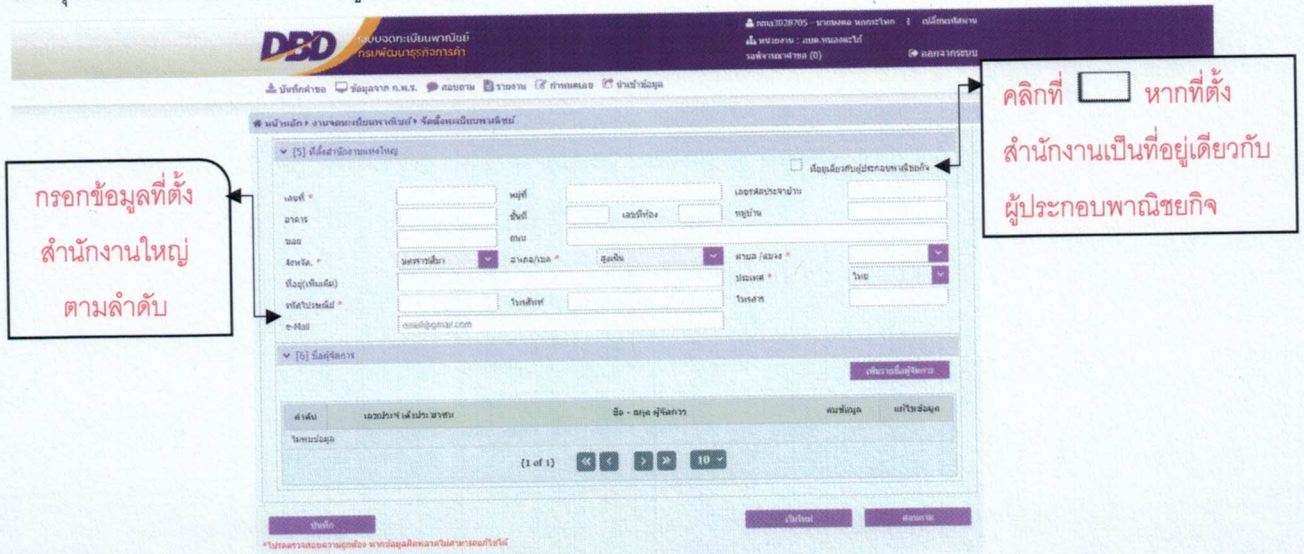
DBD ระบบจดทะเบียนพาณิชย์ กรมพัฒนาธุรกิจการค้า

nma3028705 - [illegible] | เปลี่ยนรหัสผ่าน
หน่วยงาน : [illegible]
รอพิจารณาคำขอ (0)
ออกจากระบบ

บันทึกคำขอ | ข้อมูลจาก ก.พ.ร. | สอบถาม | รายงาน | กำหนดเลข | นำเข้าข้อมูล

หน้าหลัก > งานจดทะเบียนพาณิชย์ > จัดตั้งทะเบียนพาณิชย์

[5] ที่ตั้งสำนักงานแห่งใหญ่

ที่อยู่เดียวกับผู้ประกอบพาณิชยกิจ

คลิกที่ ☐ หากที่ตั้งสำนักงานเป็นที่อยู่เดียวกับผู้ประกอบพาณิชยกิจ

กรอกข้อมูลที่ตั้งสำนักงานใหญ่ตามลำดับ

เลขที่ * | หมู่ที่ | เลขรหัสประจำบ้าน
อาคาร | ชั้นที่ | เลขที่ห้อง | หมู่บ้าน
ซอย | ถนน
จังหวัด * นครราชสีมา | อำเภอ/เขต * สูงเนิน | ตำบล /แขวง *
ที่อยู่(เพิ่มเติม) | ประเทศ * ไทย
รหัสไปรษณีย์ * | โทรศัพท์ | โทรสาร
e-Mail email@gmail.com

[6] ชื่อผู้จัดการ

เพิ่มรายชื่อผู้จัดการ

| ลำดับ | เลขประจำตัวประชาชน | ชื่อ - สกุล ผู้จัดการ | ลบข้อมูล | แก้ไขข้อมูล |
|---|---|---|---|---|
| ไม่พบข้อมูล | | | | |

(1 of 1) 10

บันทึก | เริ่มใหม่ | ย้อนกลับ

*โปรดตรวจสอบความถูกต้อง หากข้อมูลผิดพลาดไม่สามารถแก้ไขได้